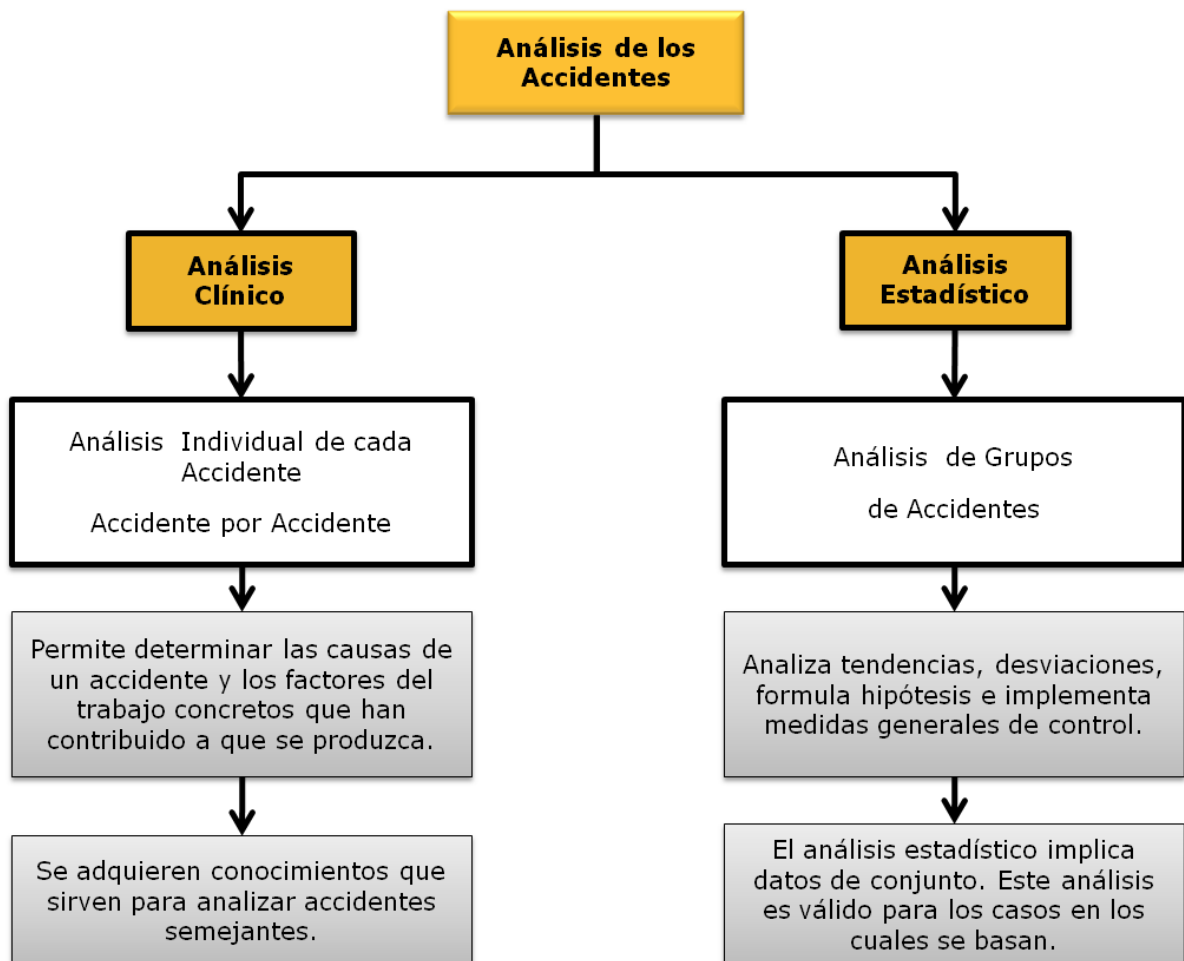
Análisis de los Accidentes

Análisis Clínico

Análisis Individual de cada Accidente

Accidente por Accidente

Permite determinar las causas de un accidente y los factores del trabajo concretos que han contribuido a que se produzca.

Se adquieren conocimientos que sirven para analizar accidentes semejantes.

Análisis Estadístico

Análisis de Grupos de Accidentes

Analiza tendencias, desviaciones, formula hipótesis e implementa medidas generales de control.

El análisis estadístico implica datos de conjunto. Este análisis es válido para los casos en los cuales se basan.